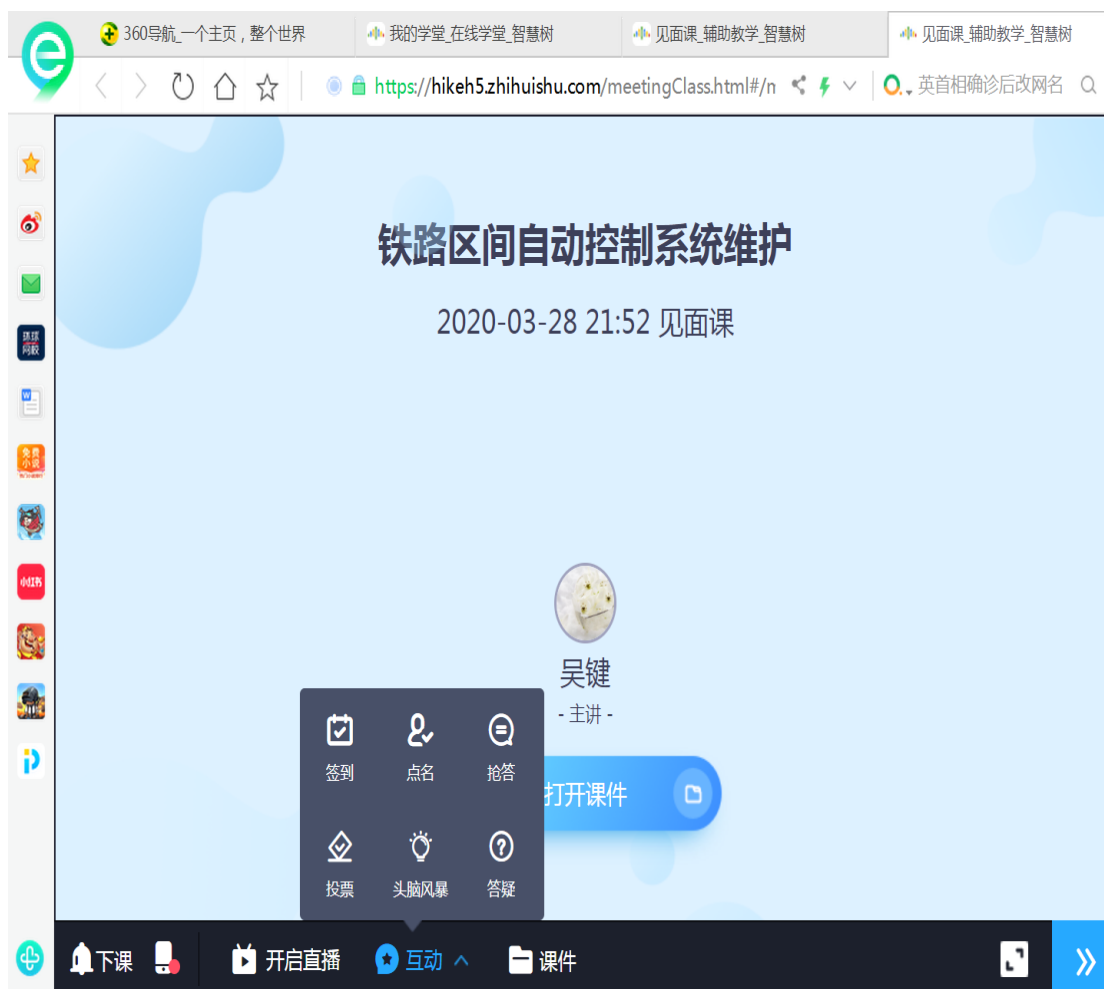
360导航_一个主页，整个世界
我的学堂_在线学堂_智慧树
见面课_辅助教学_智慧树
见面课_辅助教学_智慧树

https://hikeh5.zhihuishu.com/meetingClass.html#/n
英首相确诊后改网名

铁路区间自动控制系统维护

2020-03-28 21:52 见面课

吴键
- 主讲 -

签到
点名
抢答
投票
头脑风暴
答疑

打开课件

下课
开启直播
互动
课件